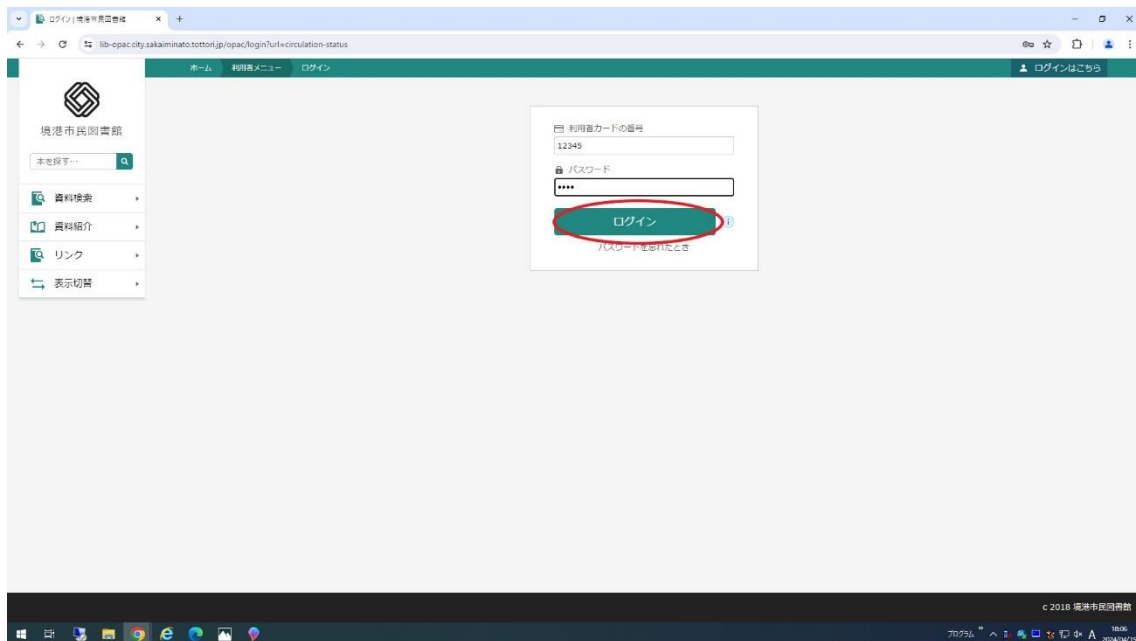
ログイン | 境港市民図書館

lib-opac.city.sakaiminato.tottori.jp/opac/login?url=circulation-status

ホーム　利用者メニュー　ログイン

ログインはこちら

境港市民図書館

本を探す…

資料検索

資料紹介

リンク

表示切替

利用者カードの番号

12345

パスワード

••••

ログイン

パスワードを忘れたとき

c 2018 境港市民図書館

プログラム

A

18:06